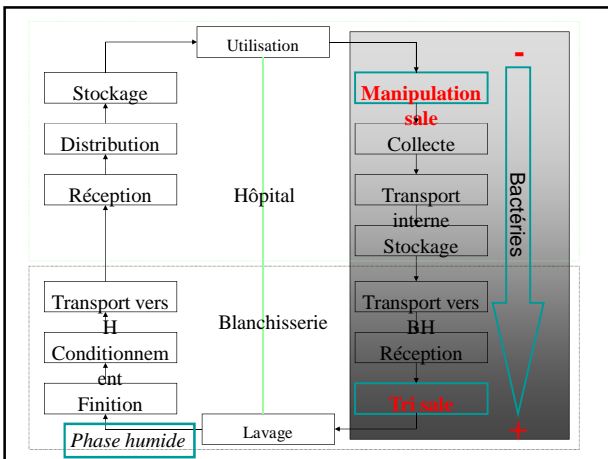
Utilisation

Stockage

Distribution

Réception

Hôpital

Transport vers H

Blanchisserie

Conditionnement

Finition

Phase humide

Lavage

Manipulation sale

Collecte

Transport interne

Stockage

Transport vers BH

Réception

Tri sale

-

Bactéries

+